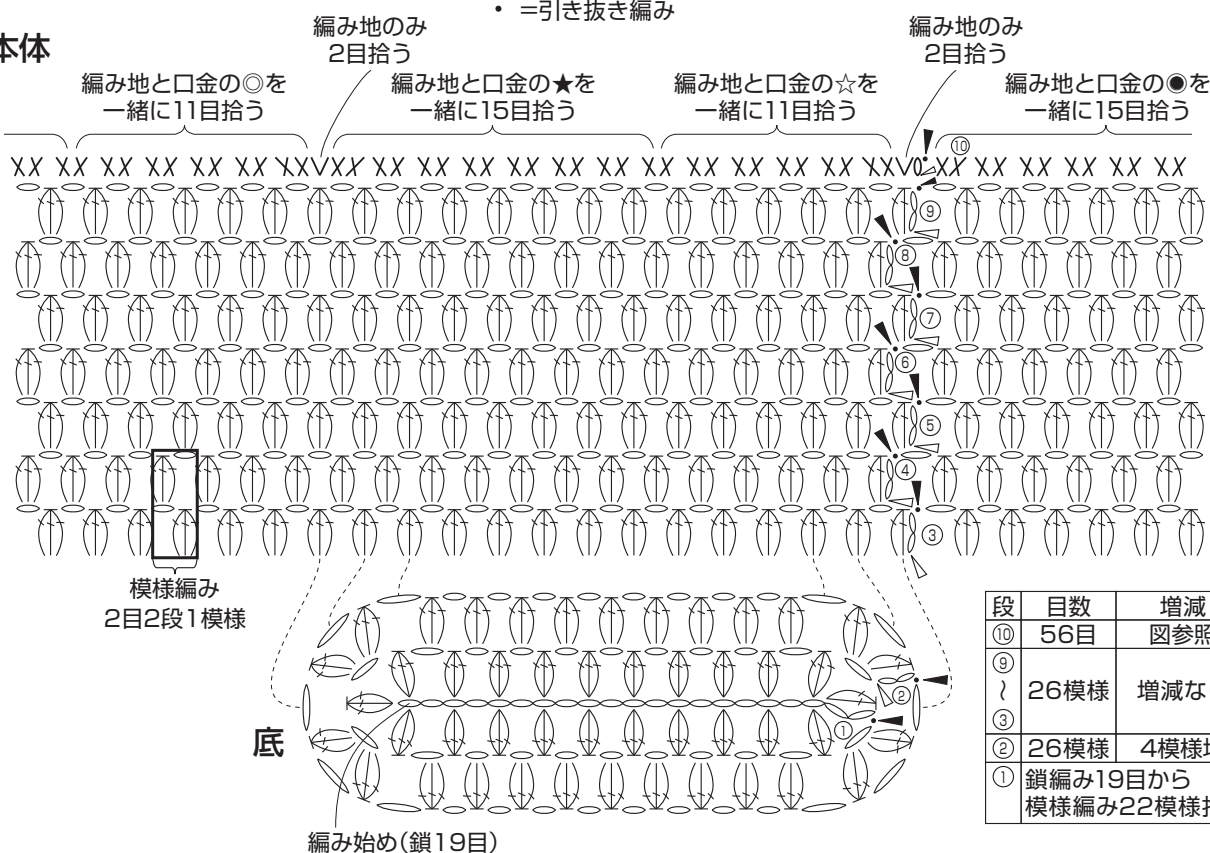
• =引き抜き編み

本体

編み地のみ
2目拾う

編み地と口金の◎を
一緒に11目拾う

編み地と口金の★を
一緒に15目拾う

編み地と口金の☆を
一緒に11目拾う

編み地のみ
2目拾う

編み地と口金の◉を
一緒に15目拾う

⑩ ⑨ ⑧ ⑦ ⑥ ⑤ ④ ③

模様編み
2目2段1模様

底

② ①

編み始め(鎖19目)

| 段 | 目数 | 増減 |
|---|---|---|
| ⑩ | 56目 | 図参照 |
| ⑨〜③ | 26模様 | 増減な |
| ② | 26模様 | 4模様 |
| ① | 鎖編み19目から模様編み22模様 | |